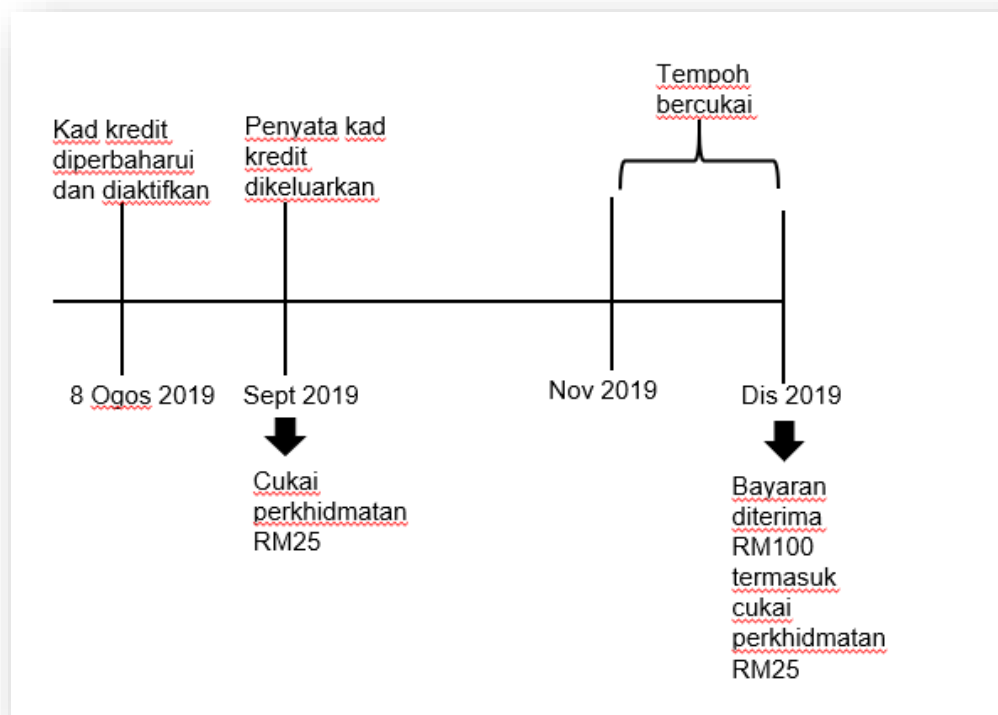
Tempoh bercukai

Kad kredit diperbaharui dan diaktifkan

Penyata kad kredit dikeluarkan

8 Ogos 2019

Sept 2019

Nov 2019

Dis 2019

Cukai perkhidmatan RM25

Bayaran diterima RM100 termasuk cukai perkhidmatan RM25